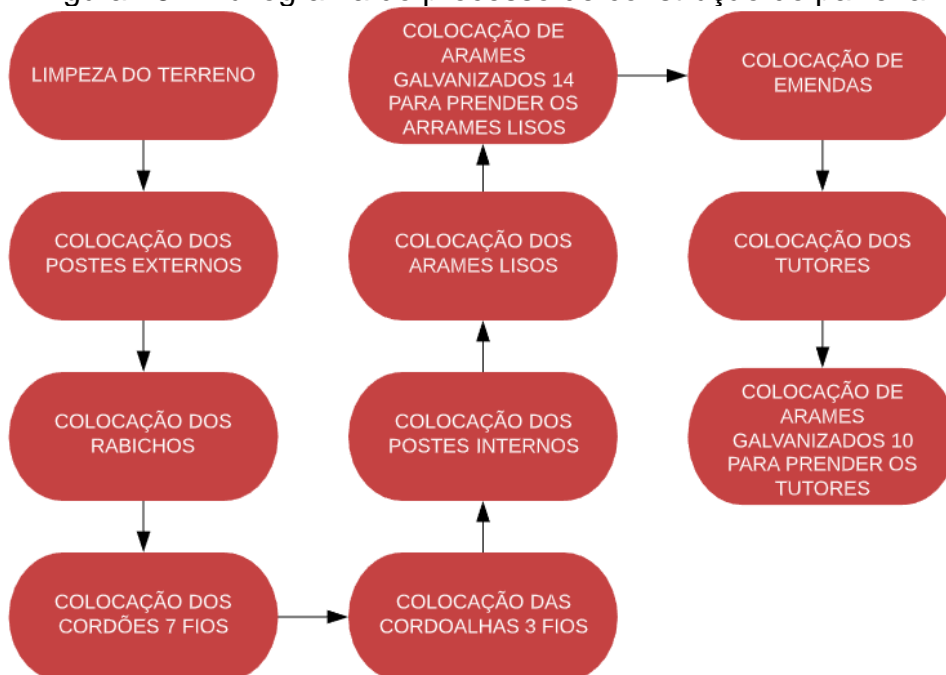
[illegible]

LIMPEZA DO TERRENO

COLOCAÇÃO DOS POSTES EXTERNOS

COLOCAÇÃO DOS RABICHOS

COLOCAÇÃO DOS CORDÕES 7 FIOS

COLOCAÇÃO DAS CORDOALHAS 3 FIOS

COLOCAÇÃO DOS POSTES INTERNOS

COLOCAÇÃO DOS ARAMES LISOS

COLOCAÇÃO DE ARAMES GALVANIZADOS 14 PARA PRENDER OS ARRAMES LISOS

COLOCAÇÃO DE EMENDAS

COLOCAÇÃO DOS TUTORES

COLOCAÇÃO DE ARAMES GALVANIZADOS 10 PARA PRENDER OS TUTORES